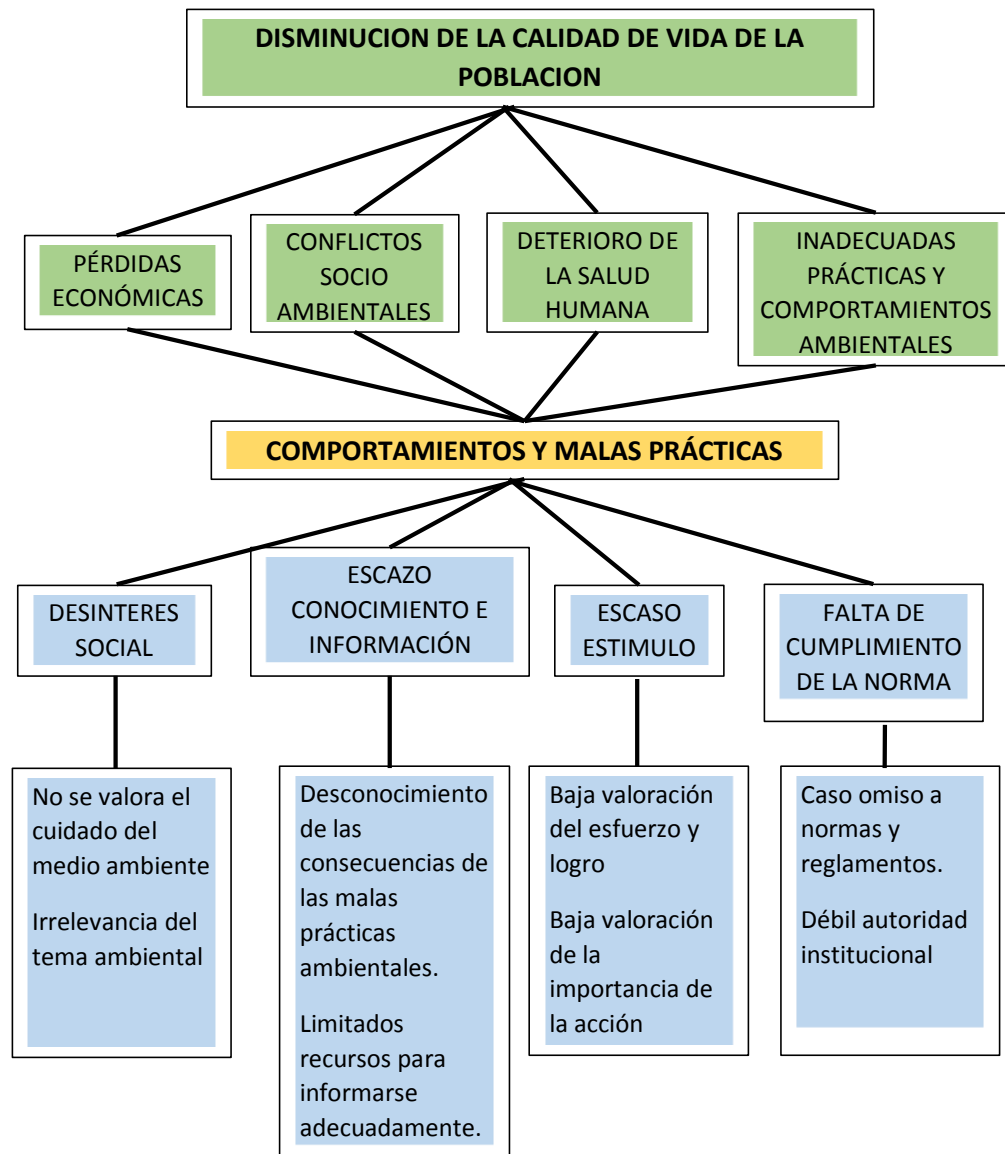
DISMINUCION DE LA CALIDAD DE VIDA DE LA POBLACION

PÉRDIDAS ECONÓMICAS

CONFLICTOS SOCIO AMBIENTALES

DETERIORO DE LA SALUD HUMANA

INADECUADAS PRÁCTICAS Y COMPORTAMIENTOS AMBIENTALES

COMPORTAMIENTOS Y MALAS PRÁCTICAS

DESINTERES SOCIAL

ESCAZO CONOCIMIENTO E INFORMACIÓN

ESCASO ESTIMULO

FALTA DE CUMPLIMIENTO DE LA NORMA

No se valora el cuidado del medio ambiente

Irrelevancia del tema ambiental

Desconocimiento de las consecuencias de las malas prácticas ambientales.

Limitados recursos para informarse adecuadamente.

Baja valoración del esfuerzo y logro

Baja valoración de la importancia de la acción

Caso omiso a normas y reglamentos.

Débil autoridad institucional